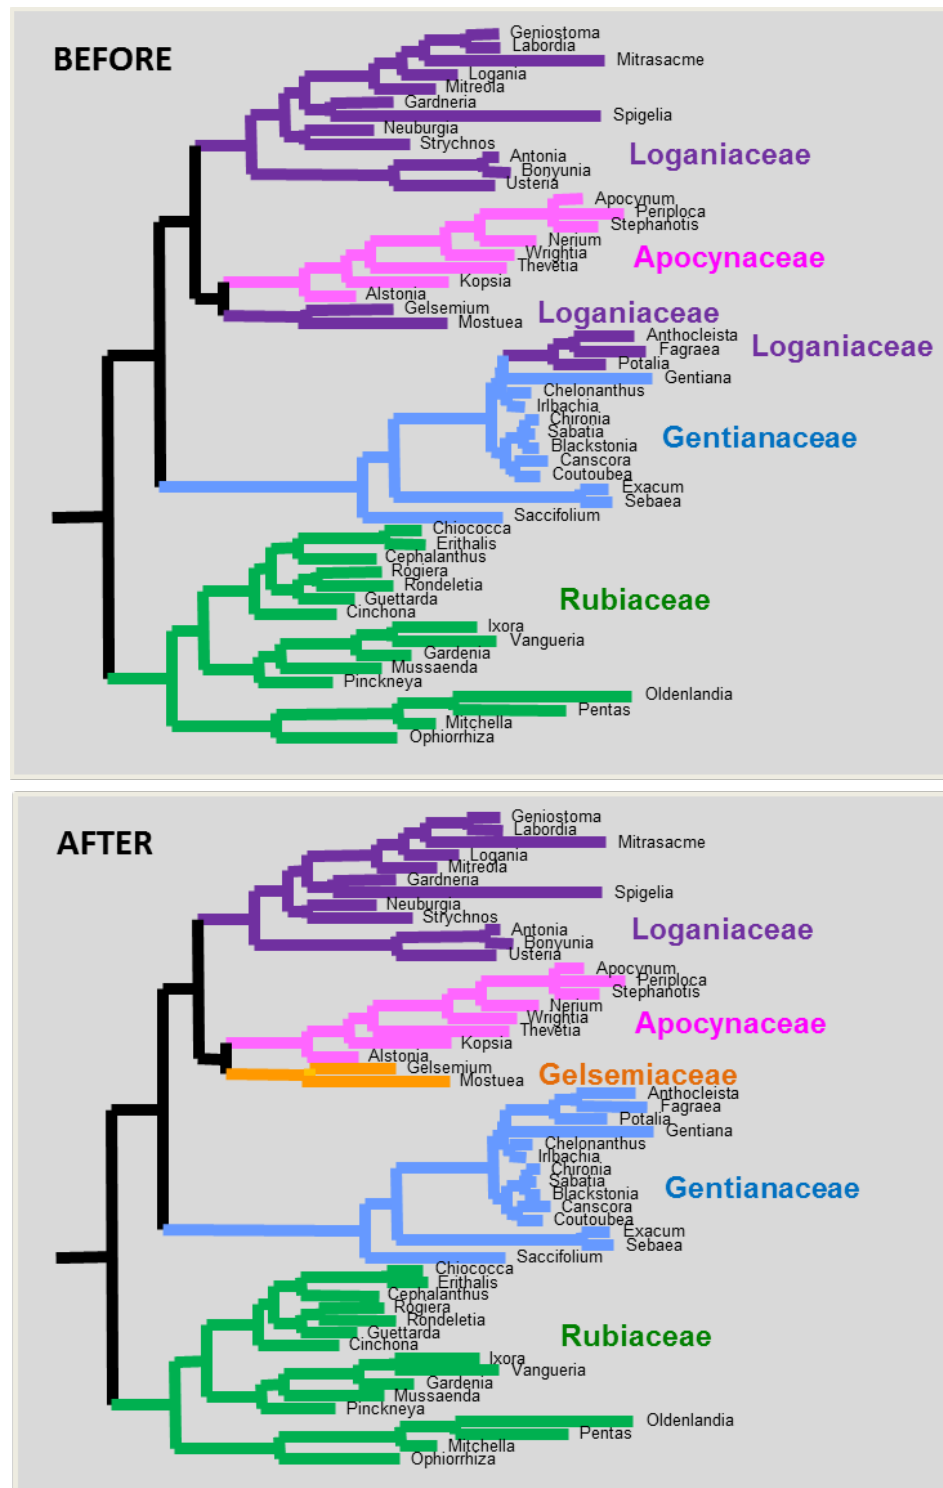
BEFORE

Geniostoma
Labordia
Mitrasacme
Logania
Mitreola
Gardneria
Spigelia
Neuburgia
Strychnos
Antonia
Bonyunia
Usteria
Loganiaceae
Apocynum
Periploca
Stephanotis
Nerium
Wrightia
Thevetia
Apocynaceae
Kopsia
Alstonia
Gelsemium
Mostuea
Loganiaceae
Anthocleista
Fagraea
Potalia
Loganiaceae
Gentiana
Chelonanthus
Irlbachia
Chironia
Sabatia
Blackstonia
Canscora
Coutoubea
Gentianaceae
Exacum
Sebaea
Saccifolium
Chiococca
Erithalis
Cephalanthus
Rogiera
Rondeletia
Guettarda
Cinchona
Rubiaceae
Ixora
Vangueria
Gardenia
Mussaenda
Pinckneya
Oldenlandia
Pentas
Mitchella
Ophiorrhiza

AFTER

Geniostoma
Labordia
Mitrasacme
Logania
Mitreola
Gardneria
Spigelia
Neuburgia
Strychnos
Antonia
Bonyunia
Usteria
Loganiaceae
Apocynum
Periploca
Stephanotis
Nerium
Wrightia
Thevetia
Apocynaceae
Kopsia
Alstonia
Gelsemium
Mostuea
Gelsemiaceae
Anthocleista
Fagraea
Potalia
Gentiana
Chelonanthus
Irlbachia
Chironia
Sabatia
Blackstonia
Canscora
Coutoubea
Gentianaceae
Exacum
Sebaea
Saccifolium
Chiococca
Erithalis
Cephalanthus
Rogiera
Rondeletia
Guettarda
Cinchona
Rubiaceae
Ixora
Vangueria
Gardenia
Mussaenda
Pinckneya
Oldenlandia
Pentas
Mitchella
Ophiorrhiza